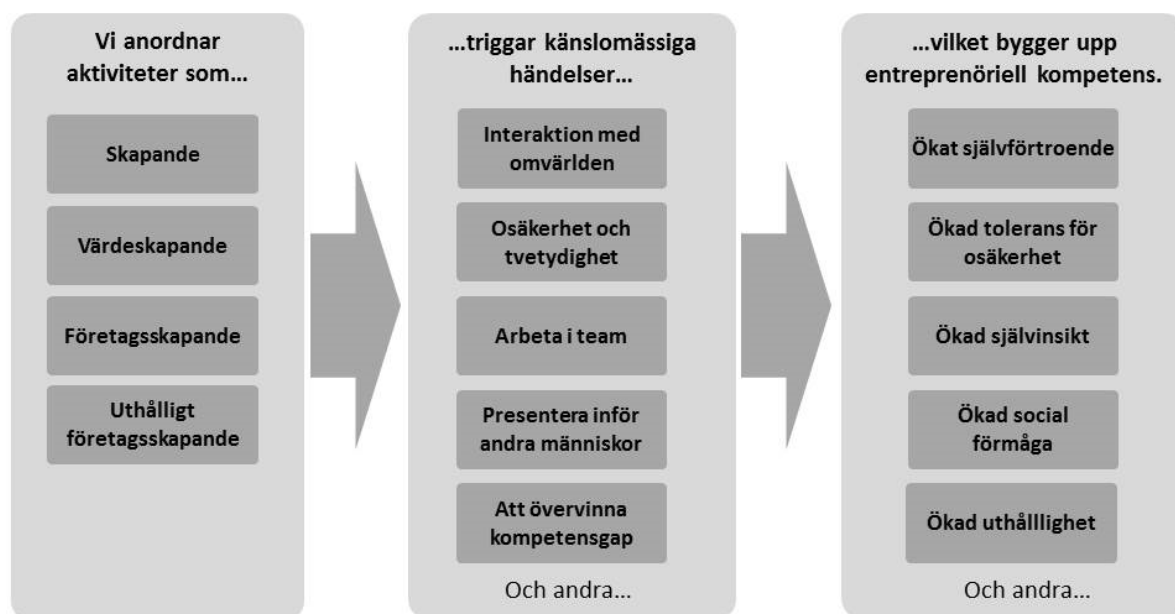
Vi anordnar aktiviteter som…

Skapande

Värdeskapande

Företagsskapande

Uthålligt företagsskapande

…triggar känslomässiga händelser…

Interaktion med omvärlden

Osäkerhet och tvetydighet

Arbeta i team

Presentera inför andra människor

Att övervinna kompetensgap

Och andra…

…vilket bygger upp entreprenöriell kompetens.

Ökat självförtroende

Ökad tolerans för osäkerhet

Ökad självinsikt

Ökad social förmåga

Ökad uthålllighet

Och andra…